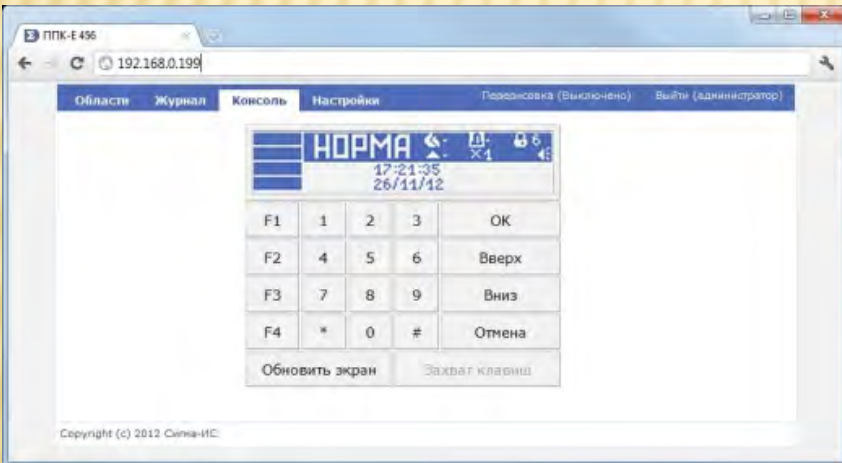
ППК-Е 456

192.168.0.199

Области Журнал Консоль Настройки Перезагрузка (Выключено) Выйти (администратор)

НОРМА
17:21:35
26/11/12

| F1 | 1 | 2 | 3 | OK |
|---|---|---|---|---|
| F2 | 4 | 5 | 6 | Вверх |
| F3 | 7 | 8 | 9 | Вниз |
| F4 | * | 0 | # | Отмена |

Обновить экран Захват клавиш

Copyright (c) 2012 Сигма-ИС